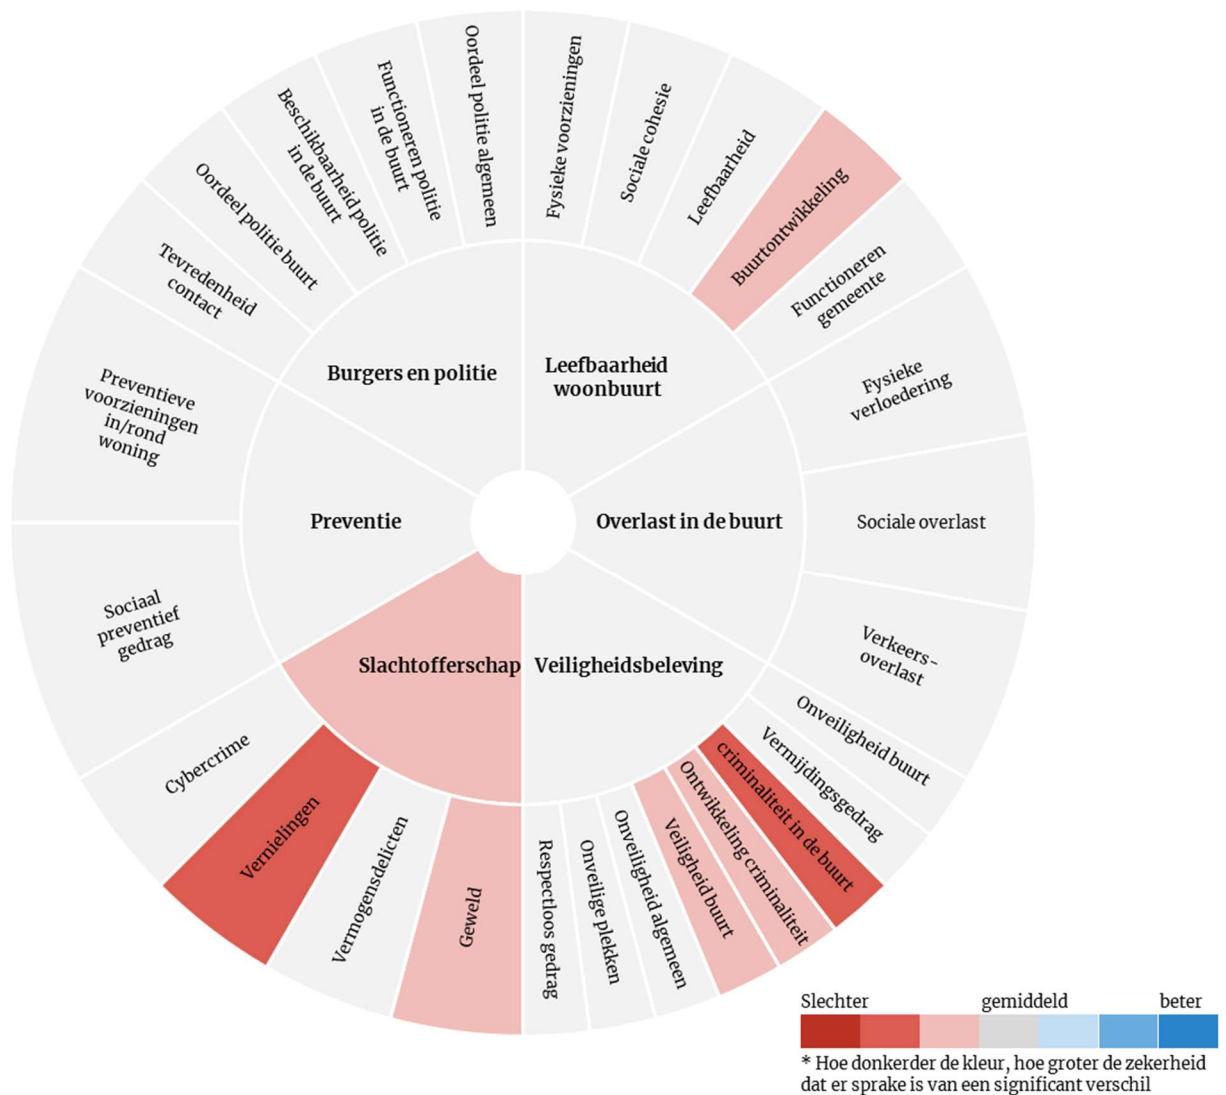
Oordeel politie algemeen
Functioneren politie in de buurt
Beschikbaarheid politie in de buurt
Oordeel politie buurt
Tevredenheid contact
Fysieke voorzieningen
Sociale cohesie
Leefbaarheid
Buurtontwikkeling
Functioneren gemeente
Fysieke verloedering
Burgers en politie
Leefbaarheid woonbuurt
Preventieve voorzieningen in/rond woning
Preventie
Overlast in de buurt
Sociale overlast
Sociaal preventief gedrag
Slachtofferschap
Veiligheidsbeleving
Verkeers-overlast
Onveiligheid buurt
Vermijdingsgedrag
criminaliteit in de buurt
Ontwikkeling criminaliteit
Veiligheid buurt
Onveiligheid algemeen
Onveilige plekken
Respectloos gedrag
Geweld
Vermogensdelicten
Vernielingen
Cybercrime
Slechter
gemiddeld
beter
* Hoe donkerder de kleur, hoe groter de zekerheid dat er sprake is van een significant verschil